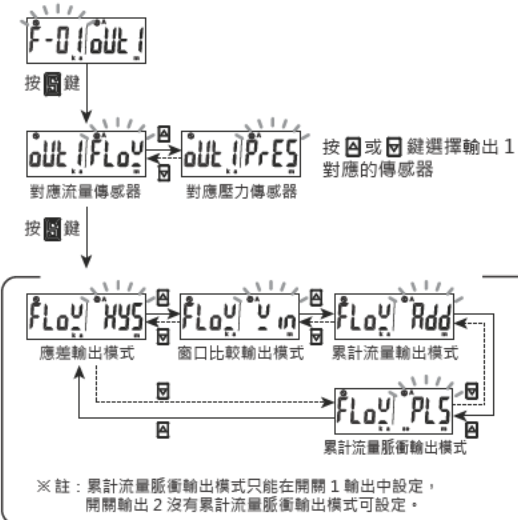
F-01 oUt 1

按 S 鍵

oUt 1 FLoW

oUt 1 PrES

按 ▲ 或 ▼ 鍵選擇輸出 1 對應的傳感器

對應流量傳感器

對應壓力傳感器

按 S 鍵

FLoW HYS

FLoW Win

FLoW Add

應差輸出模式

窗口比較輸出模式

累計流量輸出模式

FLoW PLS

累計流量脈衝輸出模式

※ 註：累計流量脈衝輸出模式只能在開關 1 輸出中設定，開關輸出 2 沒有累計流量脈衝輸出模式可設定。